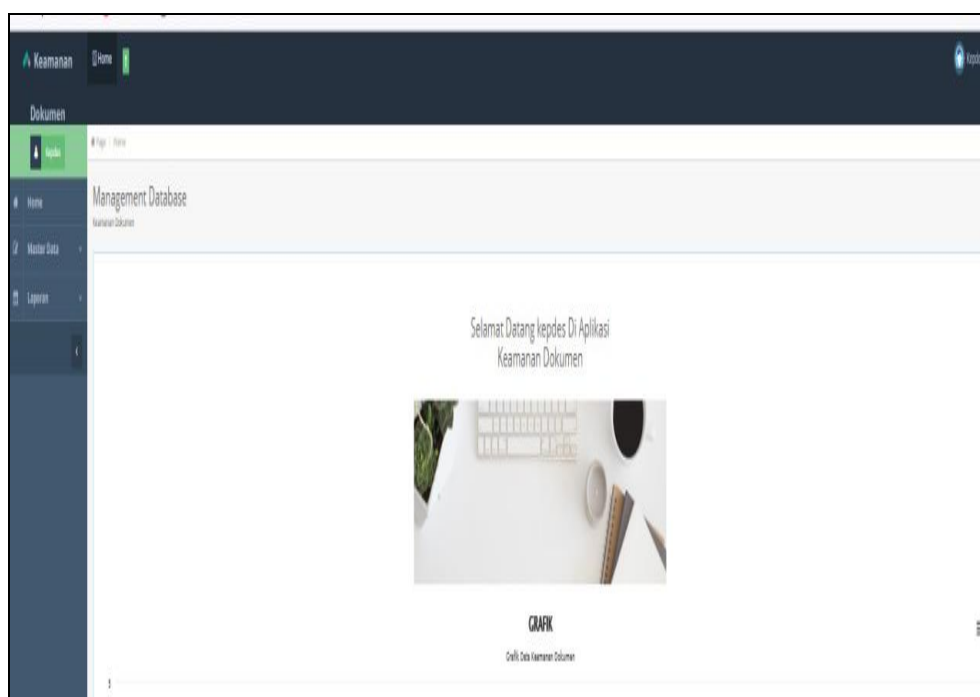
Keamanan Dokumen

Home

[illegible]

kepdes

Page / Home

Home

Master Data

Laporan

Management Database

Keamanan Dokumen

Selamat Datang kepdes Di Aplikasi Keamanan Dokumen

GRAFIK

Grafik Data Keamanan Dokumen

1